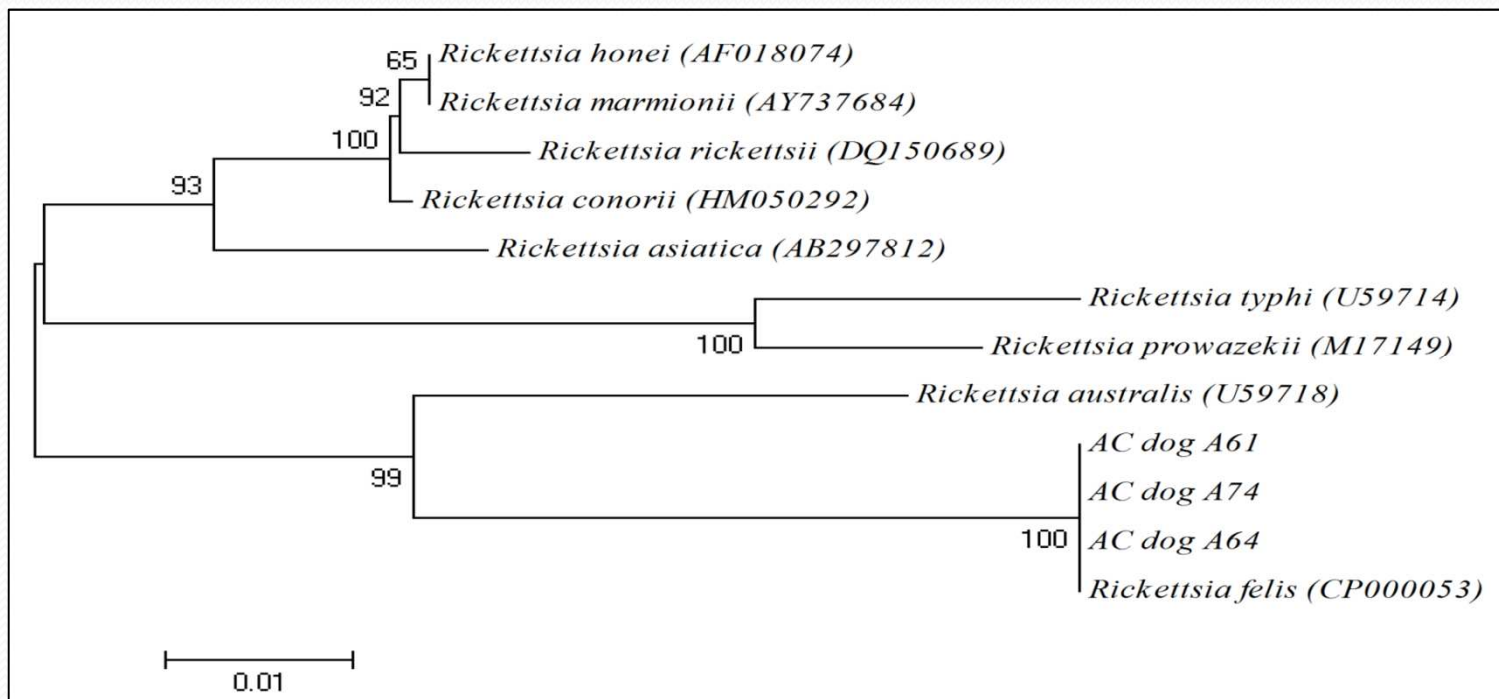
65 Rickettsia honei (AF018074)
92 Rickettsia marmionii (AY737684)
100 Rickettsia rickettsii (DQ150689)
93
Rickettsia conorii (HM050292)
Rickettsia asiatica (AB297812)
Rickettsia typhi (U59714)
100 Rickettsia prowazekii (M17149)
Rickettsia australis (U59718)
AC dog A61
99
AC dog A74
100 AC dog A64
Rickettsia felis (CP000053)
0.01